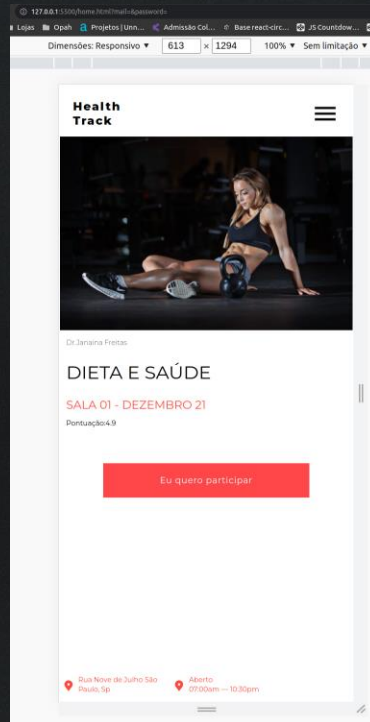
127.0.0.1:5500/home.html?mail=&password=

Lojas Opah Projetos | Unn... Admissão Col... Base react-circ... JS Countdow...

Dimensões: Responsivo ▼ 613 × 1294 100% ▼ Sem limitação ▼

Health Track

Dr.Janaina Freitas

DIETA E SAÚDE

SALA 01 - DEZEMBRO 21

Pontuação:4.9

Eu quero participar

Rua Nove de Julho São Paulo, Sp

Aberto 07:00am — 10:30pm